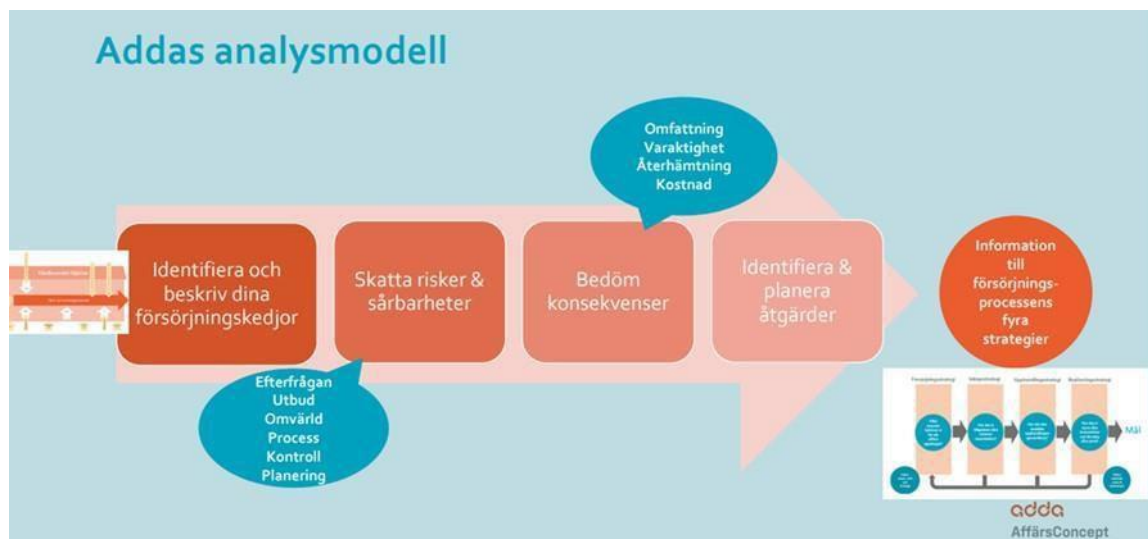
Addas analysmodell

Omfattning
Varaktighet
Återhämtning
Kostnad

Identifiera och beskriv dina försörjningskedjor

Skatta risker & sårbarheter

Bedöm konsekvenser

Identifiera & planera åtgärder

Information till försörjningsprocessens fyra strategier

Efterfrågan
Utbud
Omvärld
Process
Kontroll
Planering

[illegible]

Mål

adda
AffärsConcept